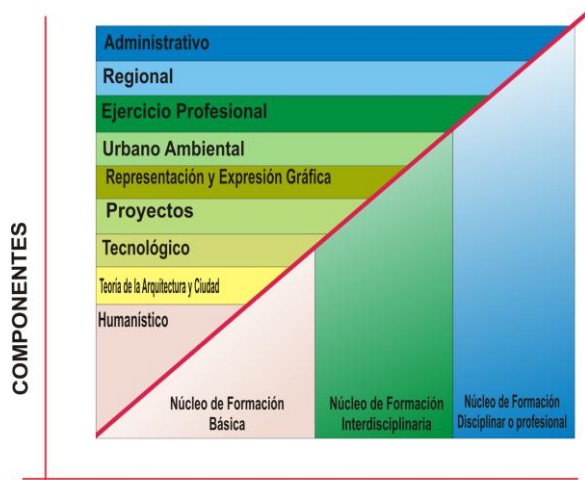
Administrativo
Regional
Ejercicio Profesional
Urbano Ambiental
Representación y Expresión Gráfica
Proyectos
Tecnológico
Teoría de la Arquitectura y Ciudad
Humanístico

COMPONENTES

Núcleo de Formación Básica

Núcleo de Formación Interdisciplinaria

Núcleo de Formación Disciplinar o profesional